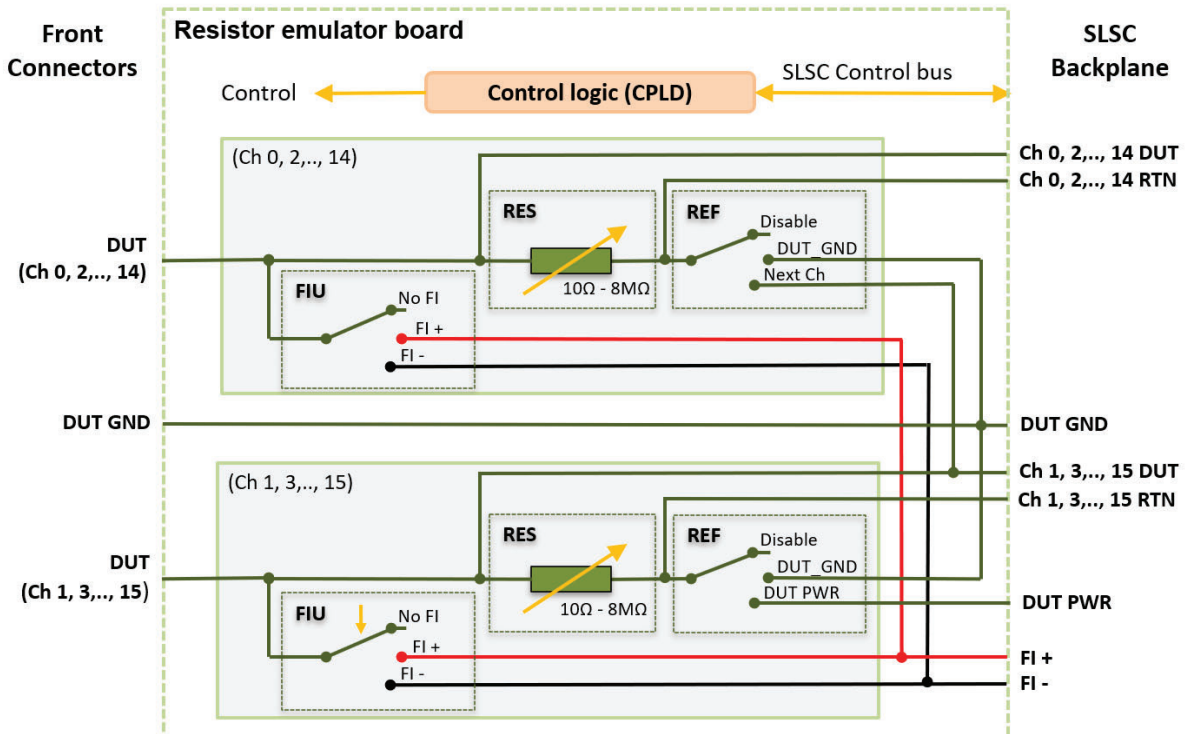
Front Connectors

Resistor emulator board

SLSC Backplane

Control

Control logic (CPLD)

SLSC Control bus

(Ch 0, 2,.., 14)

Ch 0, 2,.., 14 DUT

Ch 0, 2,.., 14 RTN

RES

REF

Disable

DUT_GND

Next Ch

DUT (Ch 0, 2,.., 14)

FIU

No FI

FI +

FI -

10Ω - 8MΩ

DUT GND

DUT GND

(Ch 1, 3,.., 15)

Ch 1, 3,.., 15 DUT

Ch 1, 3,.., 15 RTN

RES

REF

Disable

DUT_GND

DUT PWR

DUT (Ch 1, 3,.., 15)

FIU

No FI

FI +

FI -

10Ω - 8MΩ

DUT PWR

FI +

FI -